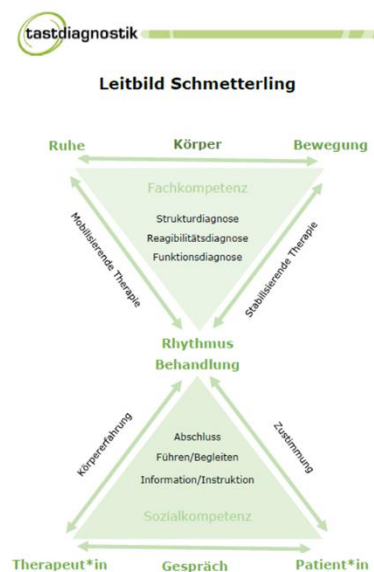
tastdiagnostik

Leitbild Schmetterling

Ruhe

Körper

Bewegung

Fachkompetenz

Strukturdiagnose
Reagibilitätsdiagnose
Funktionsdiagnose

Mobilisierende Therapie

Stabilisierende Therapie

Rhythmus
Behandlung

Körpererfahrung

Zustimmung

Abschluss
Führen/Begleiten
Information/Instruktion

Sozialkompetenz

Therapeut*in

Gespräch

Patient*in